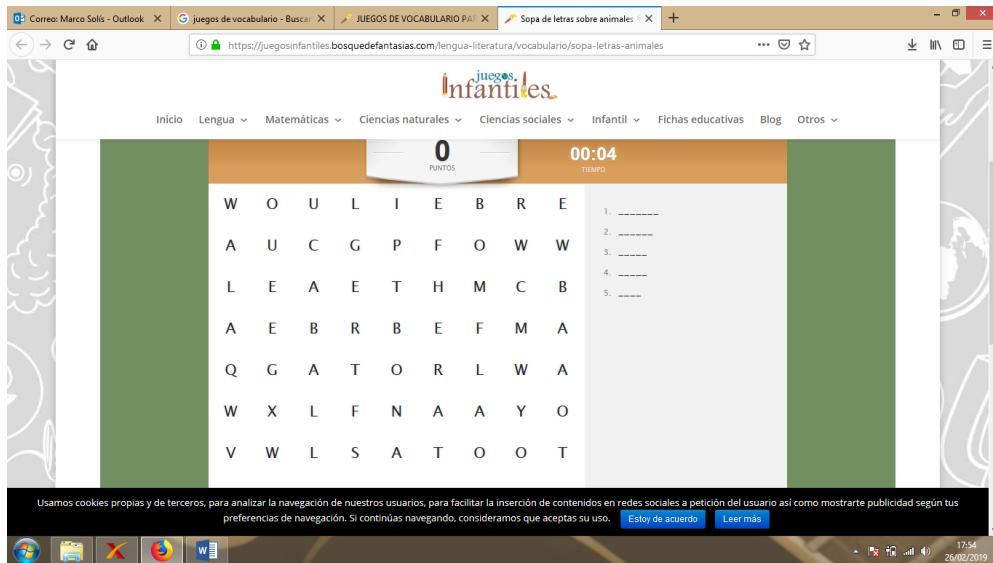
Correo: Marco Solís - Outlook ×
juegos de vocabulario - Buscar ×
JUEGOS DE VOCABULARIO PA ×
Sopa de letras sobre animales ×
+

https://juegosinfantiles.bosquedefantasias.com/lengua-literatura/vocabulario/sopa-letras-animales

juegos Infantiles

Inicio Lengua Matemáticas Ciencias naturales Ciencias sociales Infantil Fichas educativas Blog Otros

0
PUNTOS

00:04
TIEMPO

| W | O | U | L | I | E | B | R | E |
|---|---|---|---|---|---|---|---|---|
| A | U | C | G | P | F | O | W | W |
| L | E | A | E | T | H | M | C | B |
| A | E | B | R | B | E | F | M | A |
| Q | G | A | T | O | R | L | W | A |
| W | X | L | F | N | A | A | Y | O |
| V | W | L | S | A | T | O | O | T |

1. _______
2. ______
3. _____
4. _____
5. ____

Usamos cookies propias y de terceros, para analizar la navegación de nuestros usuarios, para facilitar la inserción de contenidos en redes sociales a petición del usuario así como mostrarte publicidad según tus preferencias de navegación. Si continúas navegando, consideramos que aceptas su uso. Estoy de acuerdo Leer más

17:54
26/02/2019